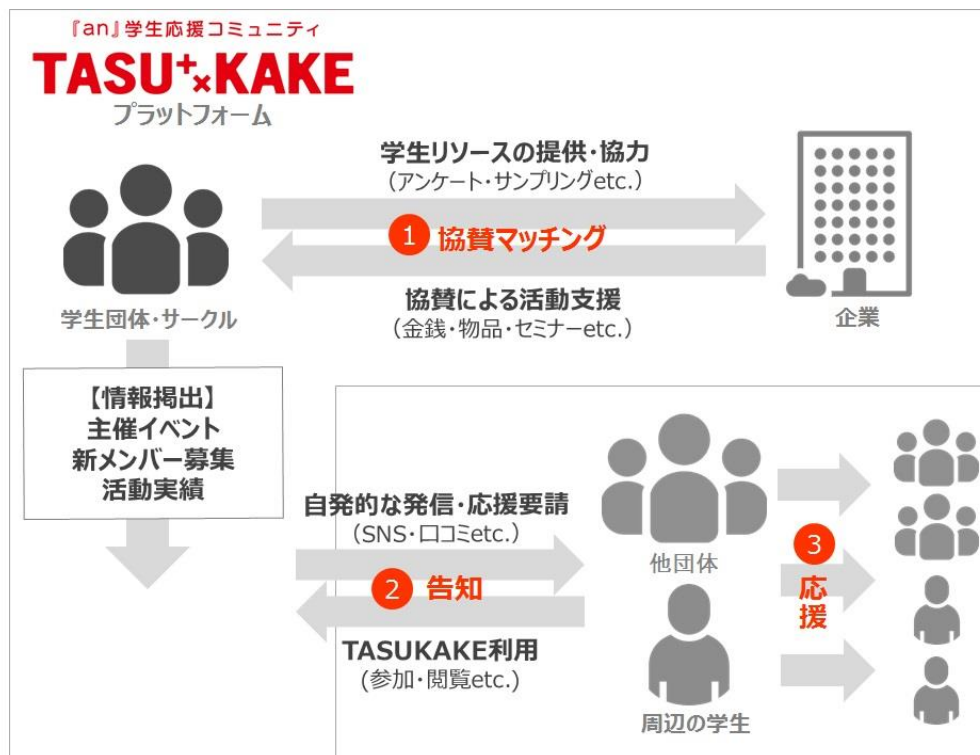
『an』学生応援コミュニティ
TASU⁺ₓKAKE
プラットフォーム

学生リソースの提供・協力
（アンケート・サンプリングetc.）

1 協賛マッチング

協賛による活動支援
（金銭・物品・セミナーetc.）

学生団体・サークル

企業

【情報掲出】
主催イベント
新メンバー募集
活動実績

自発的な発信・応援要請
（SNS・口コミetc.）

2 告知

TASUKAKE利用
（参加・閲覧etc.）

他団体

周辺の学生

3 応援